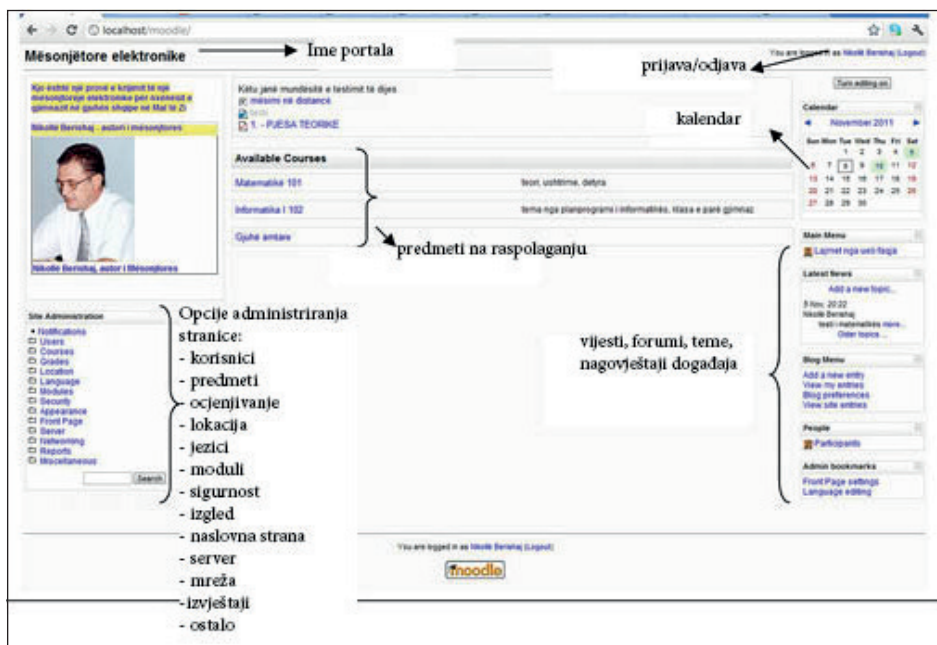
localhost/moodle/

Mësonjëtore elektronike

Ime portala

You are logged in as Nikollë Berishaj (Logout)

prijava/odjava

Turn editing on

Kjo është një provë e krijimit të një mësonjëtoreje elektronike për nxënësit e gjimnazit në gjuhën shqipe në Mal të Zi

Nikollë Berishaj , autori i mësonjtores

Nikollë Berishaj, autor i Mësonjtores

Këtu janë mundësitë e testimit të dijes
mësimi në distancë
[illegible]
1. - PJESA TEORIKE

kalendar

Calendar
November 2011
| Sun | Mon | Tue | Wed | Thu | Fri | Sat |
|---|---|---|---|---|---|---|
| | | 1 | 2 | 3 | 4 | 5 |
| 6 | 7 | 8 | 9 | 10 | 11 | 12 |
| 13 | 14 | 15 | 16 | 17 | 18 | 19 |
| 20 | 21 | 22 | 23 | 24 | 25 | 26 |
| 27 | 28 | 29 | 30 | | | |

Available Courses

Matematikë 101 — teori, ushtrime, detyra

Informatika I 102 — tema nga planprogrami i informatikës, klasa e parë gjimnaz

Gjuhë amtare

predmeti na raspolaganju

Main Menu
Lajmet nga ueb-faqja

Latest News
Add a new topic...
8 Nov, 20:22
Nikollë Berishaj
testi i matematikës more...
Older topics ...

Site Administration
Notifications
Users
Courses
Grades
Location
Language
Modules
Security
Appearance
Front Page
Server
Networking
Reports
Miscellaneous
Search

Opcije administriranja stranice:
- korisnici
- predmeti
- ocjenjivanje
- lokacija
- jezici
- moduli
- sigurnost
- izgled
- naslovna strana
- server
- mreža
- izvještaji
- ostalo

vijesti, forumi, teme, nagovještaji događaja

Blog Menu
Add a new entry
View my entries
Blog preferences
View site entries

People
Participants

Admin bookmarks
Front Page settings
Language editing

You are logged in as Nikollë Berishaj (Logout)

moodle